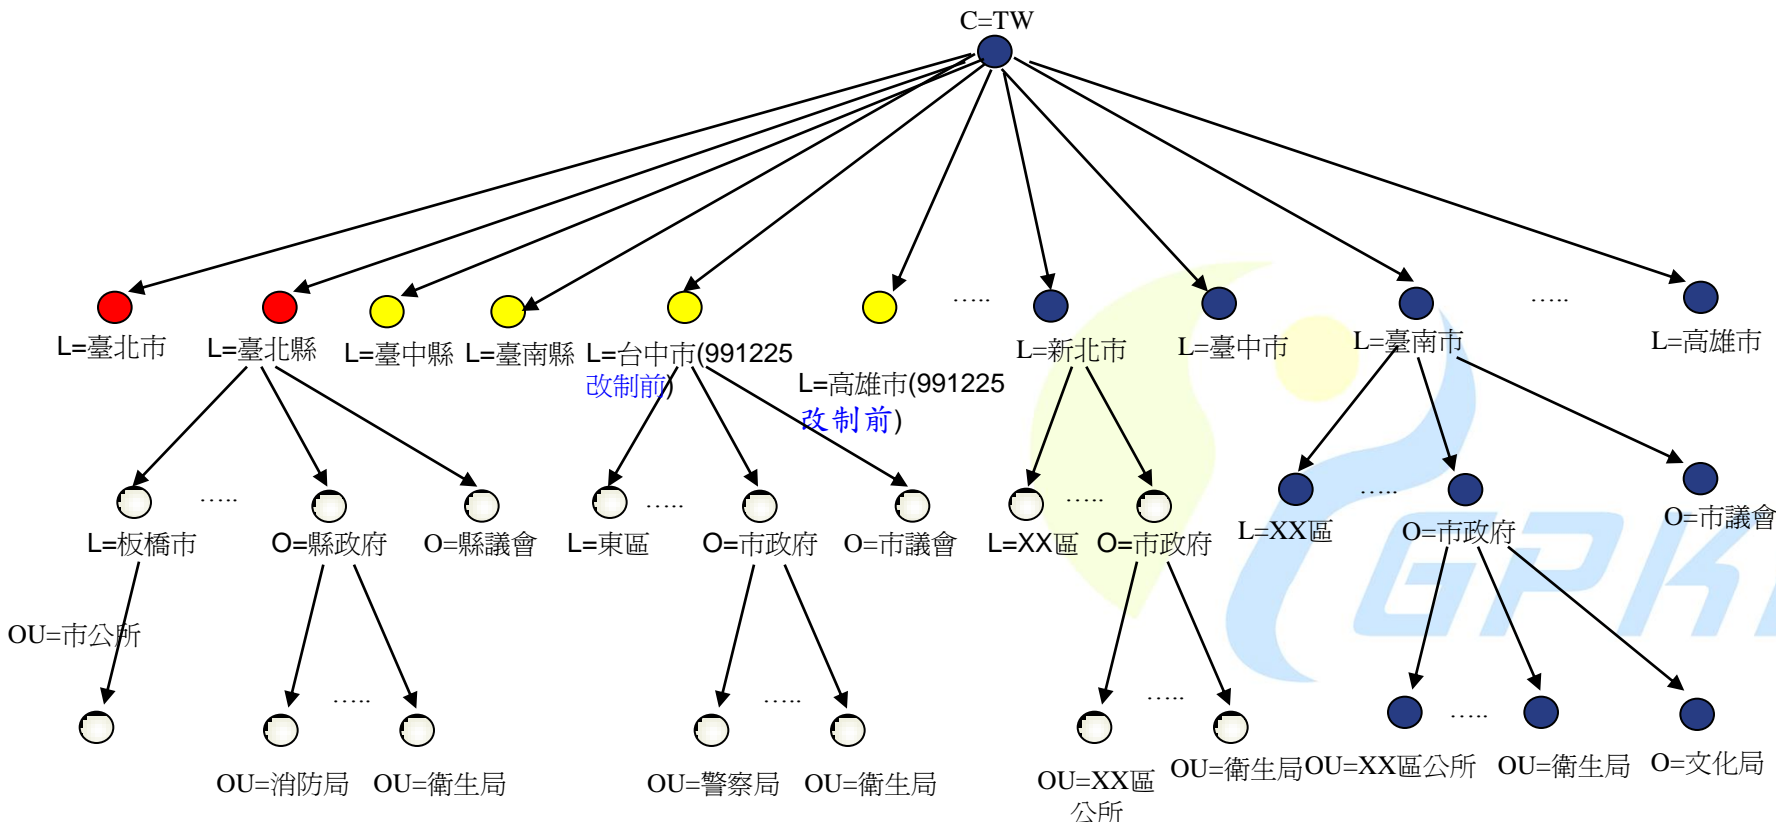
C=TW

L=臺北市 L=臺北縣 L=臺中縣 L=臺南縣 L=台中市(991225 改制前) ..... L=高雄市(991225 改制前) L=新北市 L=臺中市 L=臺南市 ..... L=高雄市

L=板橋市 ..... O=縣政府 O=縣議會 L=東區 ..... O=市政府 O=市議會 L=XX區 ..... O=市政府 L=XX區 ..... O=市政府 O=市議會

OU=市公所

..... ..... ..... .....

OU=消防局 OU=衛生局 OU=警察局 OU=衛生局 OU=XX區公所 OU=衛生局 OU=XX區公所 OU=衛生局 O=文化局

GRK